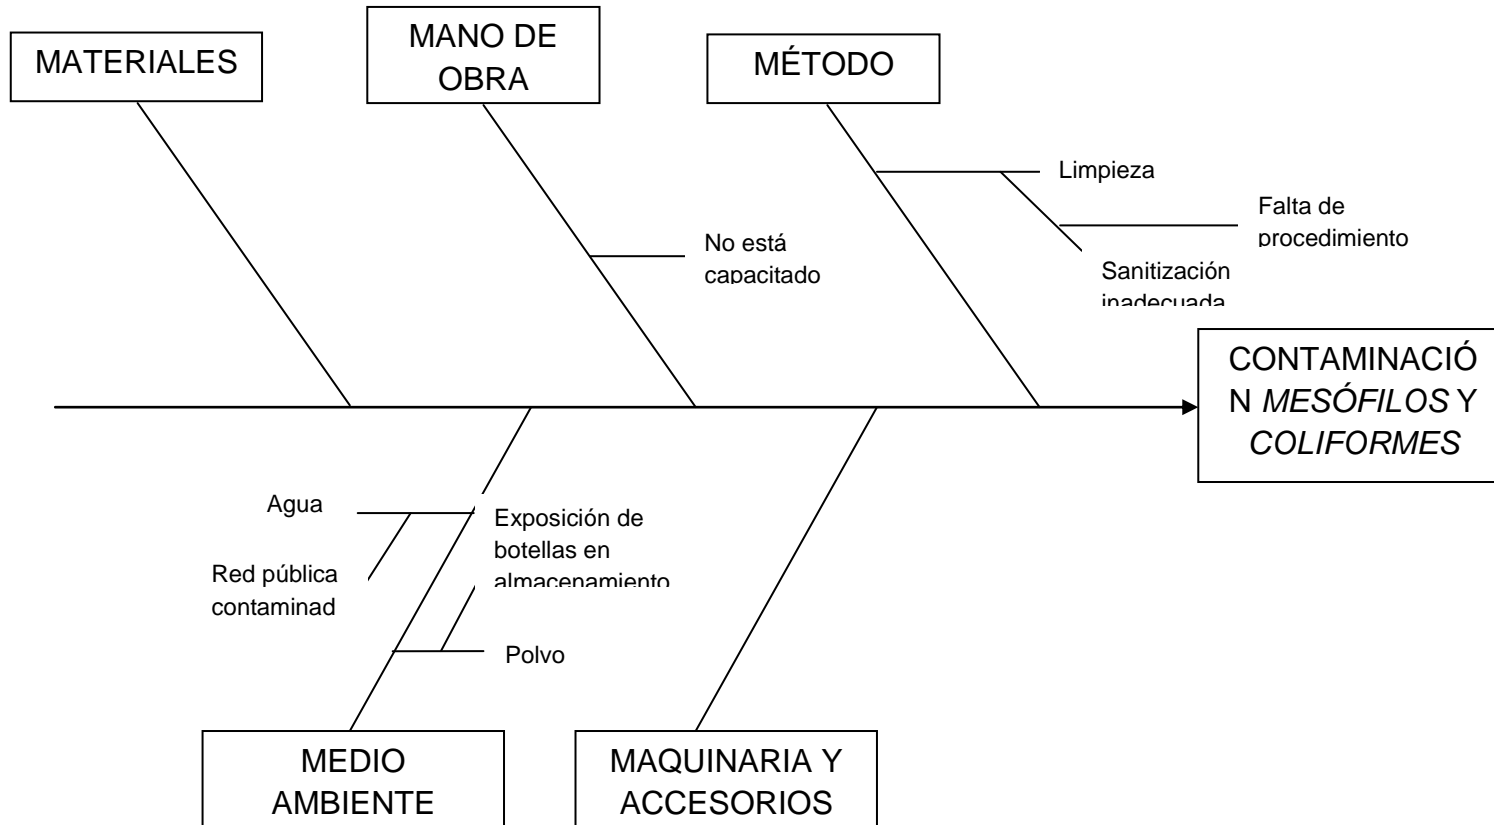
MATERIALES

MANO DE OBRA

MÉTODO

Limpieza

Falta de procedimiento

No está capacitado

Sanitización inadecuada

CONTAMINACIÓN *MESÓFILOS* Y *COLIFORMES*

Agua

Exposición de botellas en almacenamiento

Red pública contaminad

Polvo

MEDIO AMBIENTE

MAQUINARIA Y ACCESORIOS